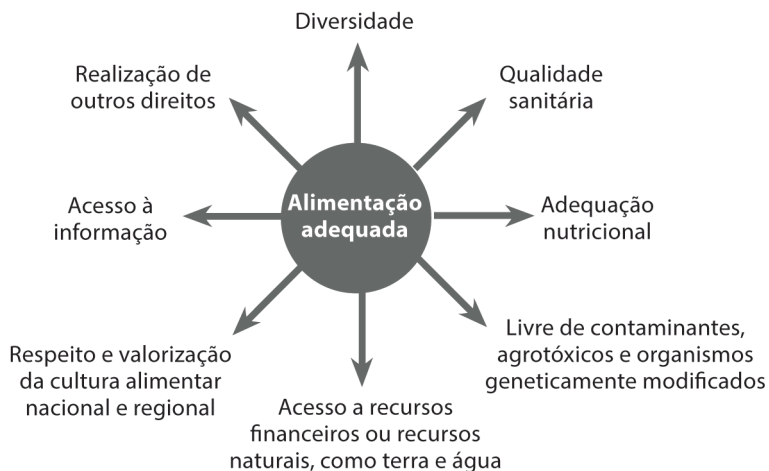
Diversidade

Realização de outros direitos

Qualidade sanitária

Alimentação adequada

Acesso à informação

Adequação nutricional

Respeito e valorização da cultura alimentar nacional e regional

Acesso a recursos financeiros ou recursos naturais, como terra e água

Livre de contaminantes, agrotóxicos e organismos geneticamente modificados